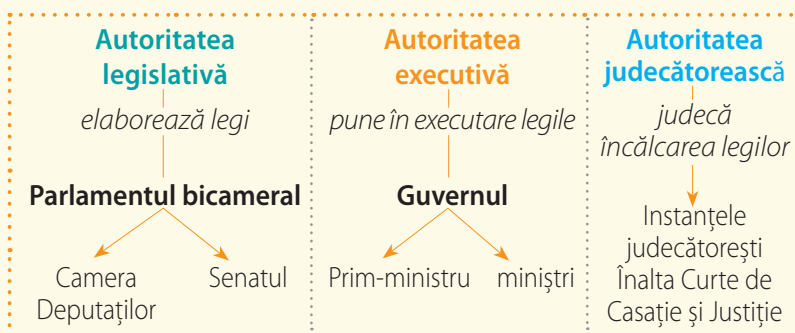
Autoritatea legislativă

elaborează legi

Parlamentul bicameral

Camera Deputaților

Senatul

Autoritatea executivă

pune în executare legile

Guvernul

Prim-ministru

miniștri

Autoritatea judecătorească

judecă încălcarea legilor

Instanțele judecătorești
Înalta Curte de Casație și Justiție